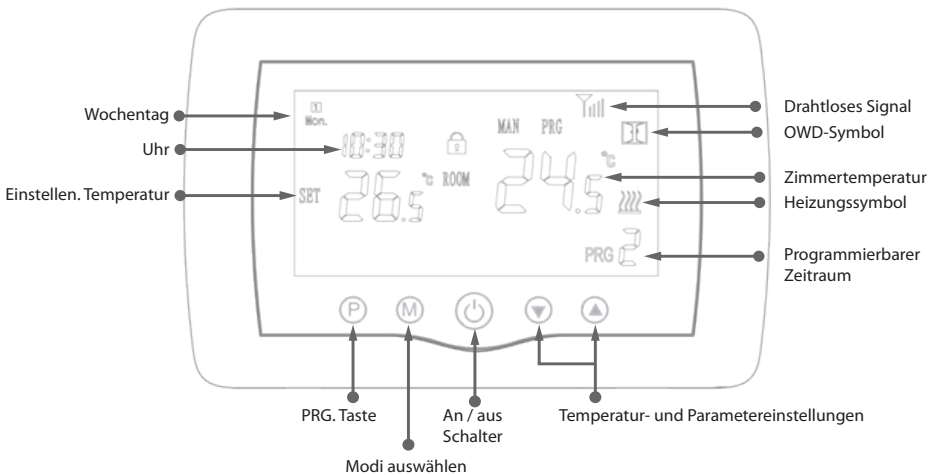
Wochentag

Mon.

Uhr

10:30

Einstellen. Temperatur

SET

26.5

°C ROOM

MAN PRG

24.5

°C

PRG 2

Drahtloses Signal

OWD-Symbol

Zimmertemperatur

Heizungssymbol

Programmierbarer Zeitraum

P M

PRG. Taste

Modi auswählen

An / aus Schalter

Temperatur- und Parametereinstellungen